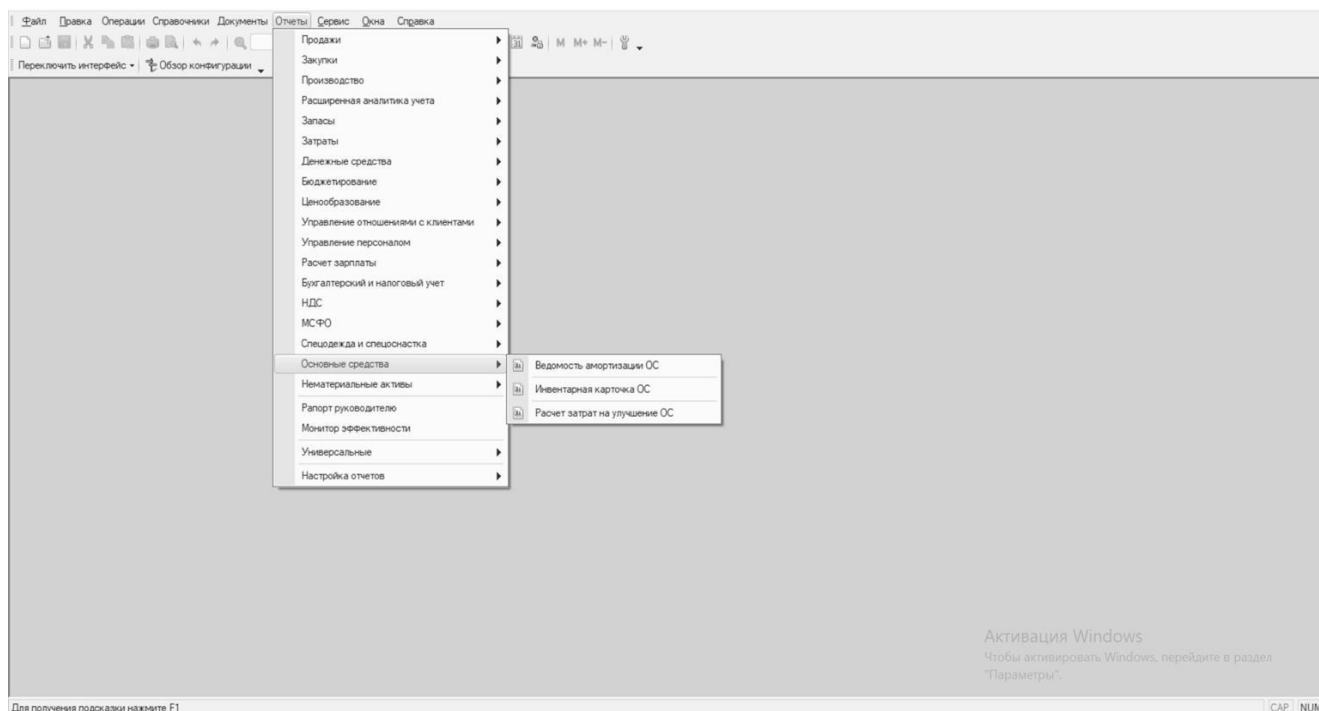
Файл Правка Операции Справочники Документы Отчеты Сервис Окна Справка

M M+ M-

Переключить интерфейс - Обзор конфигурации

Продажи
Закупки
Производство
Расширенная аналитика учета
Запасы
Затраты
Денежные средства
Бюджетирование
Ценообразование
Управление отношениями с клиентами
Управление персоналом
Расчет зарплаты
Бухгалтерский и налоговый учет
НДС
МСФО
Спецодежда и спецоснастка
Основные средства
Нематериальные активы
Рапорт руководителю
Монитор эффективности
Универсальные
Настройка отчетов

Ведомость амортизации ОС
Инвентарная карточка ОС
Расчет затрат на улучшение ОС

Активация Windows
Чтобы активировать Windows, перейдите в раздел "Параметры".

Для получения подсказки нажмите F1

CAP NUM